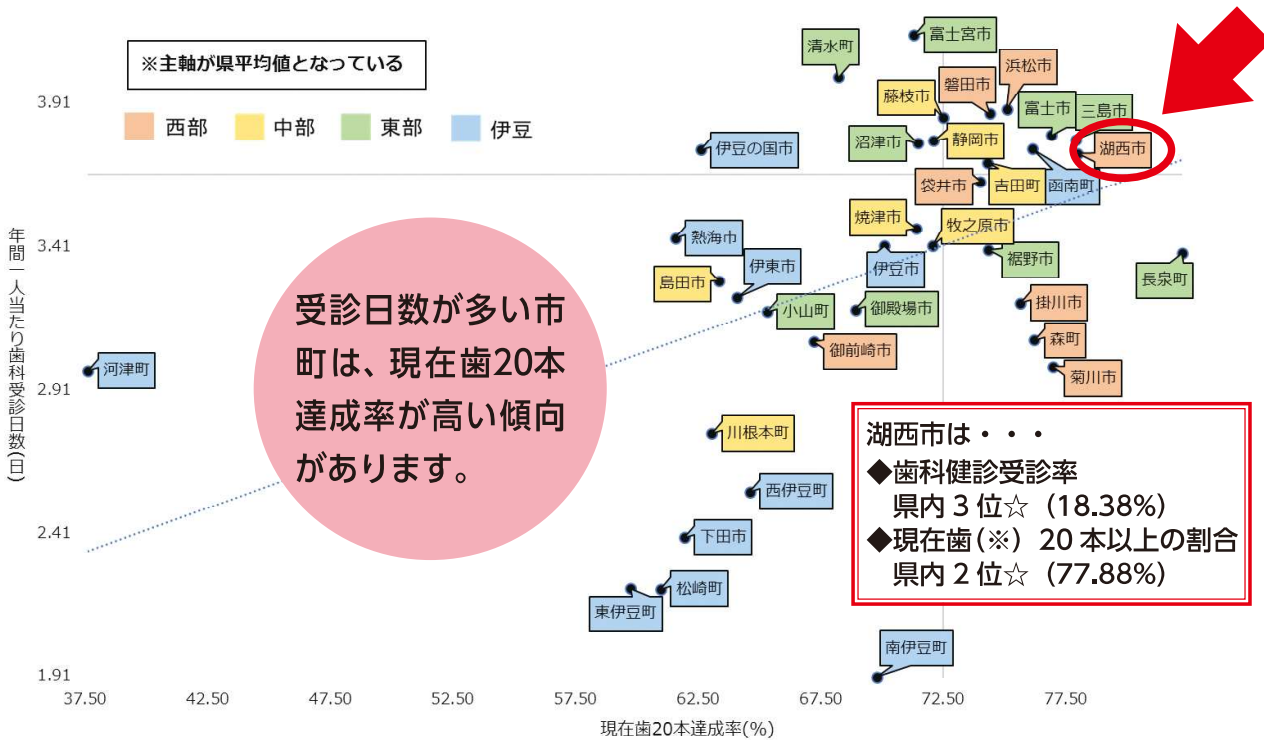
※主軸が県平均値となっている

西部 中部 東部 伊豆

3.91
3.41
2.91
2.41
1.91

年間一人当たり歯科受診日数(日)

37.50 42.50 47.50 52.50 57.50 62.50 67.50 72.50 77.50

現在歯20本達成率(%)

富士宮市
清水町
浜松市
磐田市
藤枝市
富士市
三島市
伊豆の国市
沼津市
静岡市
湖西市
袋井市
吉田町
函南町
焼津市
牧之原市
熱海市
伊東市
伊豆市
裾野市
島田市
長泉町
小山町
御殿場市
掛川市
御前崎市
森町
河津町
菊川市
川根本町
西伊豆町
下田市
松崎町
東伊豆町
南伊豆町

受診日数が多い市町は、現在歯20本達成率が高い傾向があります。

湖西市は・・・
◆歯科健診受診率
県内３位☆（18.38%）
◆現在歯（※）20本以上の割合
県内２位☆（77.88%）